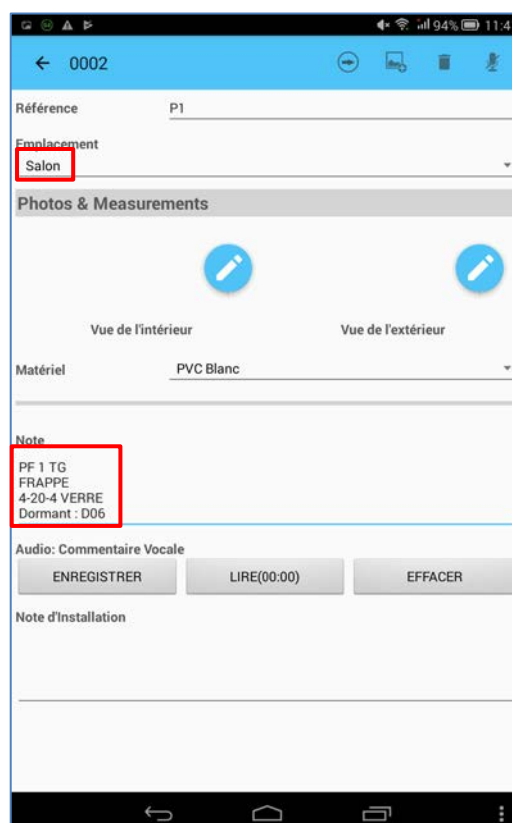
94% 11:4

0002

Référence
P1

Emplacement
Salon

Photos & Measurements

Vue de l'intérieur

Vue de l'extérieur

Matériel
PVC Blanc

Note
PF 1 TG
FRAPPE
4-20-4 VERRE
Dormant : D06

Audio: Commentaire Vocale

ENREGISTRER
LIRE(00:00)
EFFACER

Note d'Installation